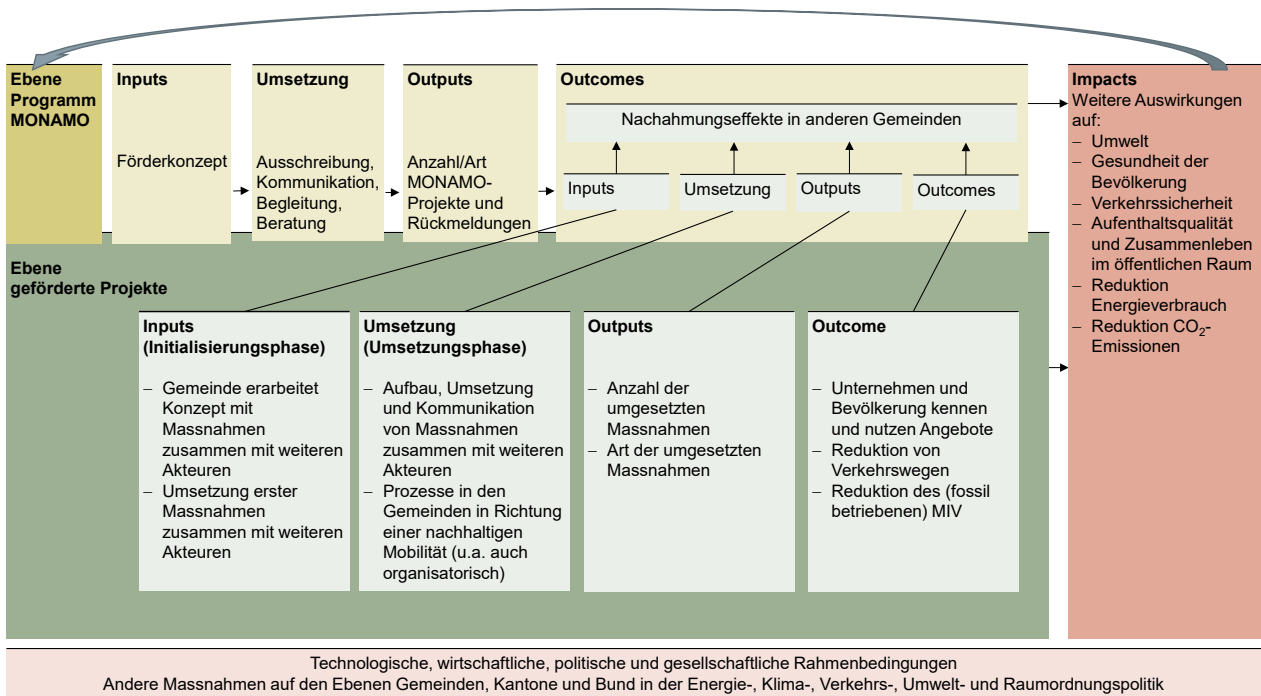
Ebene Programm MONAMO

Inputs

Förderkonzept

Umsetzung

Ausschreibung, Kommunikation, Begleitung, Beratung

Outputs

Anzahl/Art MONAMO-Projekte und Rückmeldungen

Outcomes

Nachahmungseffekte in anderen Gemeinden

Inputs

Umsetzung

Outputs

Outcomes

Impacts
Weitere Auswirkungen auf:
– Umwelt
– Gesundheit der Bevölkerung
– Verkehrssicherheit
– Aufenthaltsqualität und Zusammenleben im öffentlichen Raum
– Reduktion Energieverbrauch
– Reduktion $CO_2$-Emissionen

Ebene geförderte Projekte

Inputs (Initialisierungsphase)

– Gemeinde erarbeitet Konzept mit Massnahmen zusammen mit weiteren Akteuren
– Umsetzung erster Massnahmen zusammen mit weiteren Akteuren

Umsetzung (Umsetzungsphase)

– Aufbau, Umsetzung und Kommunikation von Massnahmen zusammen mit weiteren Akteuren
– Prozesse in den Gemeinden in Richtung einer nachhaltigen Mobilität (u.a. auch organisatorisch)

Outputs

– Anzahl der umgesetzten Massnahmen
– Art der umgesetzten Massnahmen

Outcome

– Unternehmen und Bevölkerung kennen und nutzen Angebote
– Reduktion von Verkehrswegen
– Reduktion des (fossil betriebenen) MIV

Technologische, wirtschaftliche, politische und gesellschaftliche Rahmenbedingungen
Andere Massnahmen auf den Ebenen Gemeinden, Kantone und Bund in der Energie-, Klima-, Verkehrs-, Umwelt- und Raumordnungspolitik